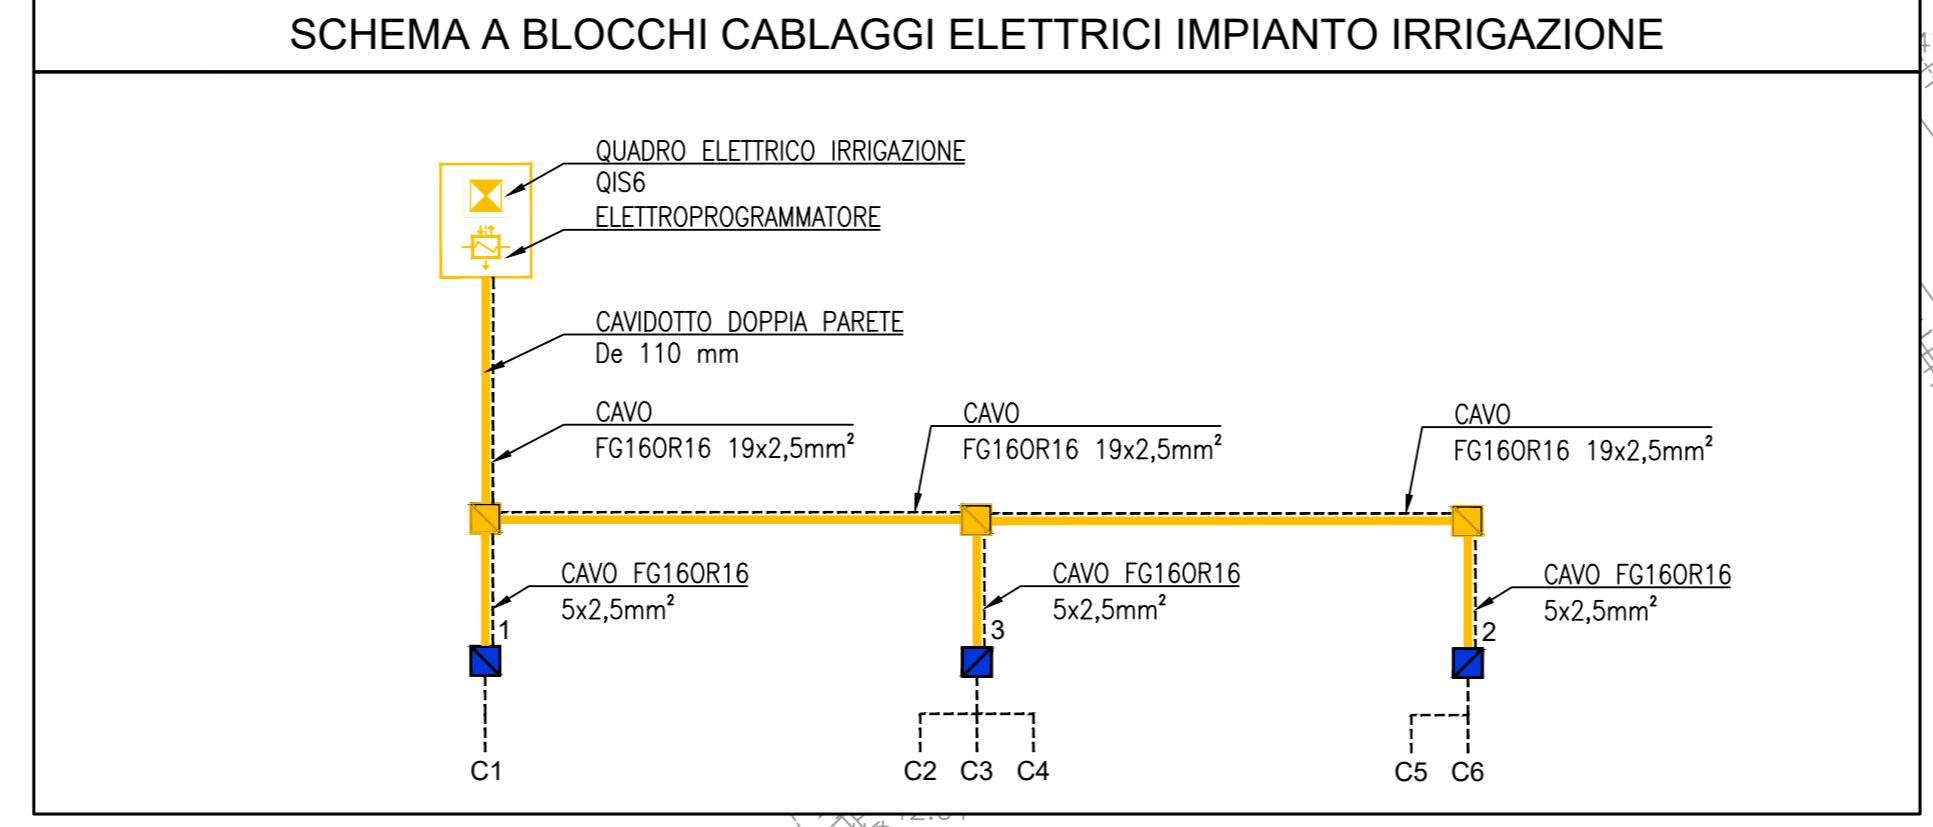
SCHEMA A BLOCCHI CABLAGGI ELETTRICI IMPIANTO IRRIGAZIONE

QUADRO ELETTRICO IRRIGAZIONE
QIS6
ELETTROPROGRAMMATORE

CAVIDOTTO DOPPIA PARETE
De 110 mm

CAVO
FG16OR16 19x2,5mm$^2$

CAVO
FG16OR16 19x2,5mm$^2$

CAVO
FG16OR16 19x2,5mm$^2$

CAVO FG16OR16
5x2,5mm$^2$
1

CAVO FG16OR16
5x2,5mm$^2$
3

CAVO FG16OR16
5x2,5mm$^2$
2

C1

C2 C3 C4

C5 C6